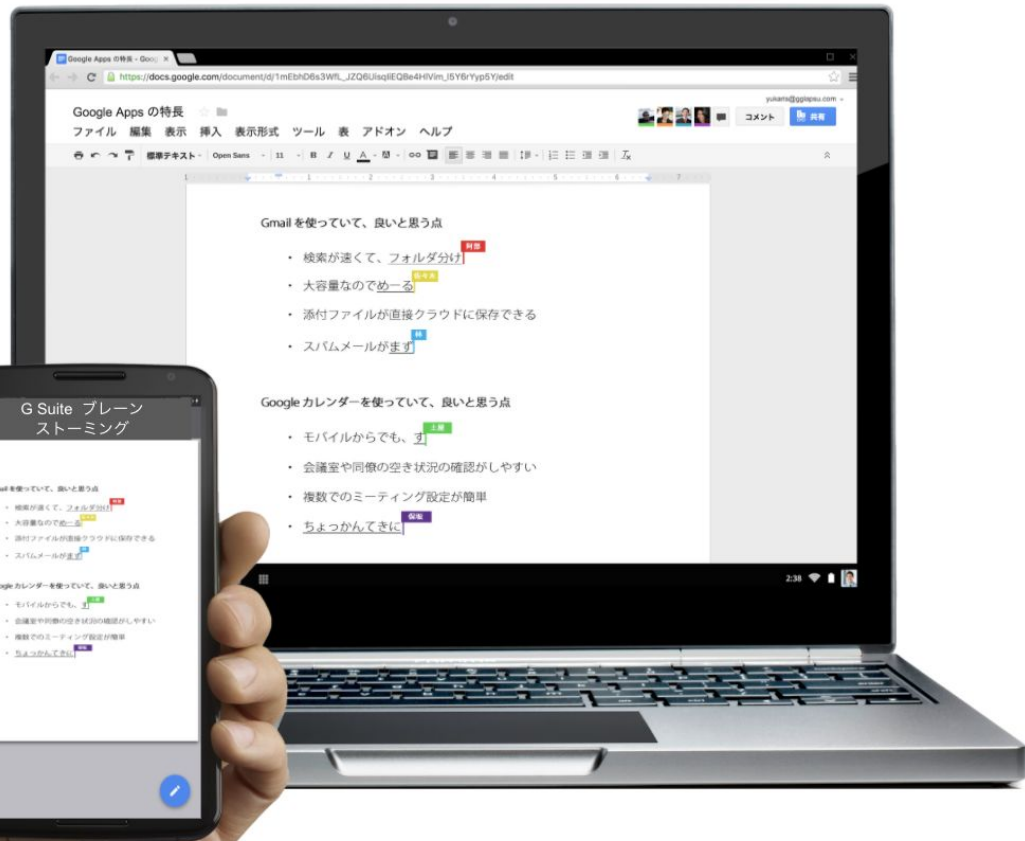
Google Apps の特長 - Goo ×

https://docs.google.com/document/d/1mEbhD6s3WfL_JZQ6UisqlIEQBe4HlVim_I5Y6rYyp5Y/edit

Google Apps の特長

yukans@gglapsu.com

ファイル 編集 表示 挿入 表示形式 ツール 表 アドオン ヘルプ

コメント 共有

標準テキスト Open Sans 11 B I U A

Gmail を使っていて、良いと思う点

• 検索が速くて、フォルダ分け 阿部
• 大容量なのでめーる 佐々木
• 添付ファイルが直接クラウドに保存できる
• スパムメールがます 林

Google カレンダーを使っていて、良いと思う点

• モバイルからでも、す 上田
• 会議室や同僚の空き状況の確認がしやすい
• 複数でのミーティング設定が簡単
• ちょっかんてきに 保坂

2:38

G Suite ブレーン ストーミング

ail を使っていて、良いと思う点
• 検索が速くて、フォルダ分け
• 大容量なのでめーる
• 添付ファイルが直接クラウドに保存できる
• スパムメールがます

ogle カレンダーを使っていて、良いと思う点
• モバイルからでも、す
• 会議室や同僚の空き状況の確認がしやすい
• 複数でのミーティング設定が簡単
• ちょっかんてきに